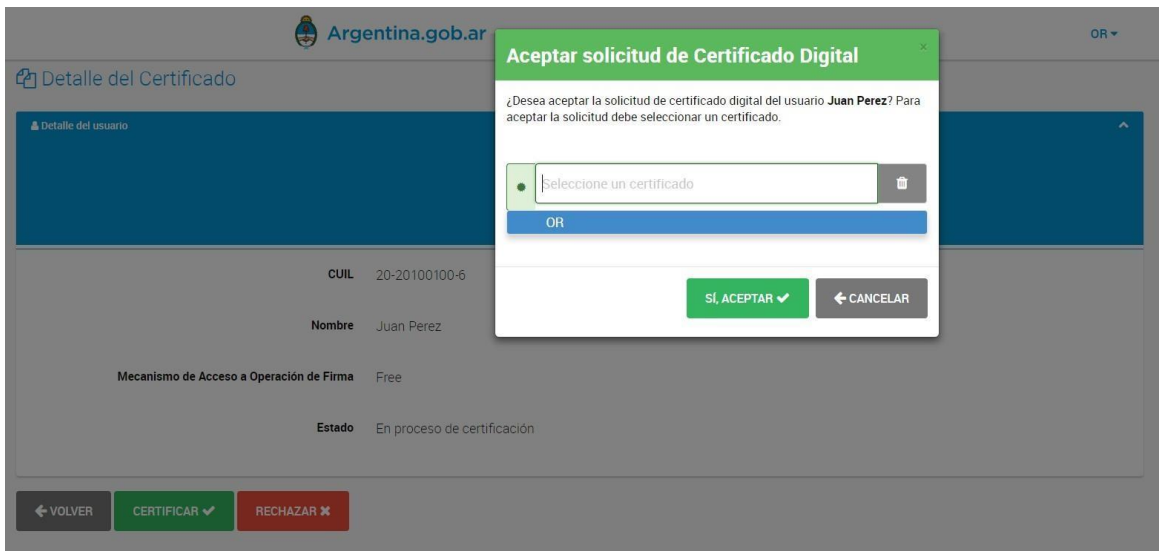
Argentina.gob.ar

OR

Detalle del Certificado

Detalle del usuario

CUIL 20-20100100-6

Nombre Juan Perez

Mecanismo de Acceso a Operación de Firma Free

Estado En proceso de certificación

VOLVER CERTIFICAR RECHAZAR

Aceptar solicitud de Certificado Digital

×

¿Desea aceptar la solicitud de certificado digital del usuario **Juan Perez**? Para aceptar la solicitud debe seleccionar un certificado.

Seleccione un certificado

OR

SÍ, ACEPTAR CANCELAR